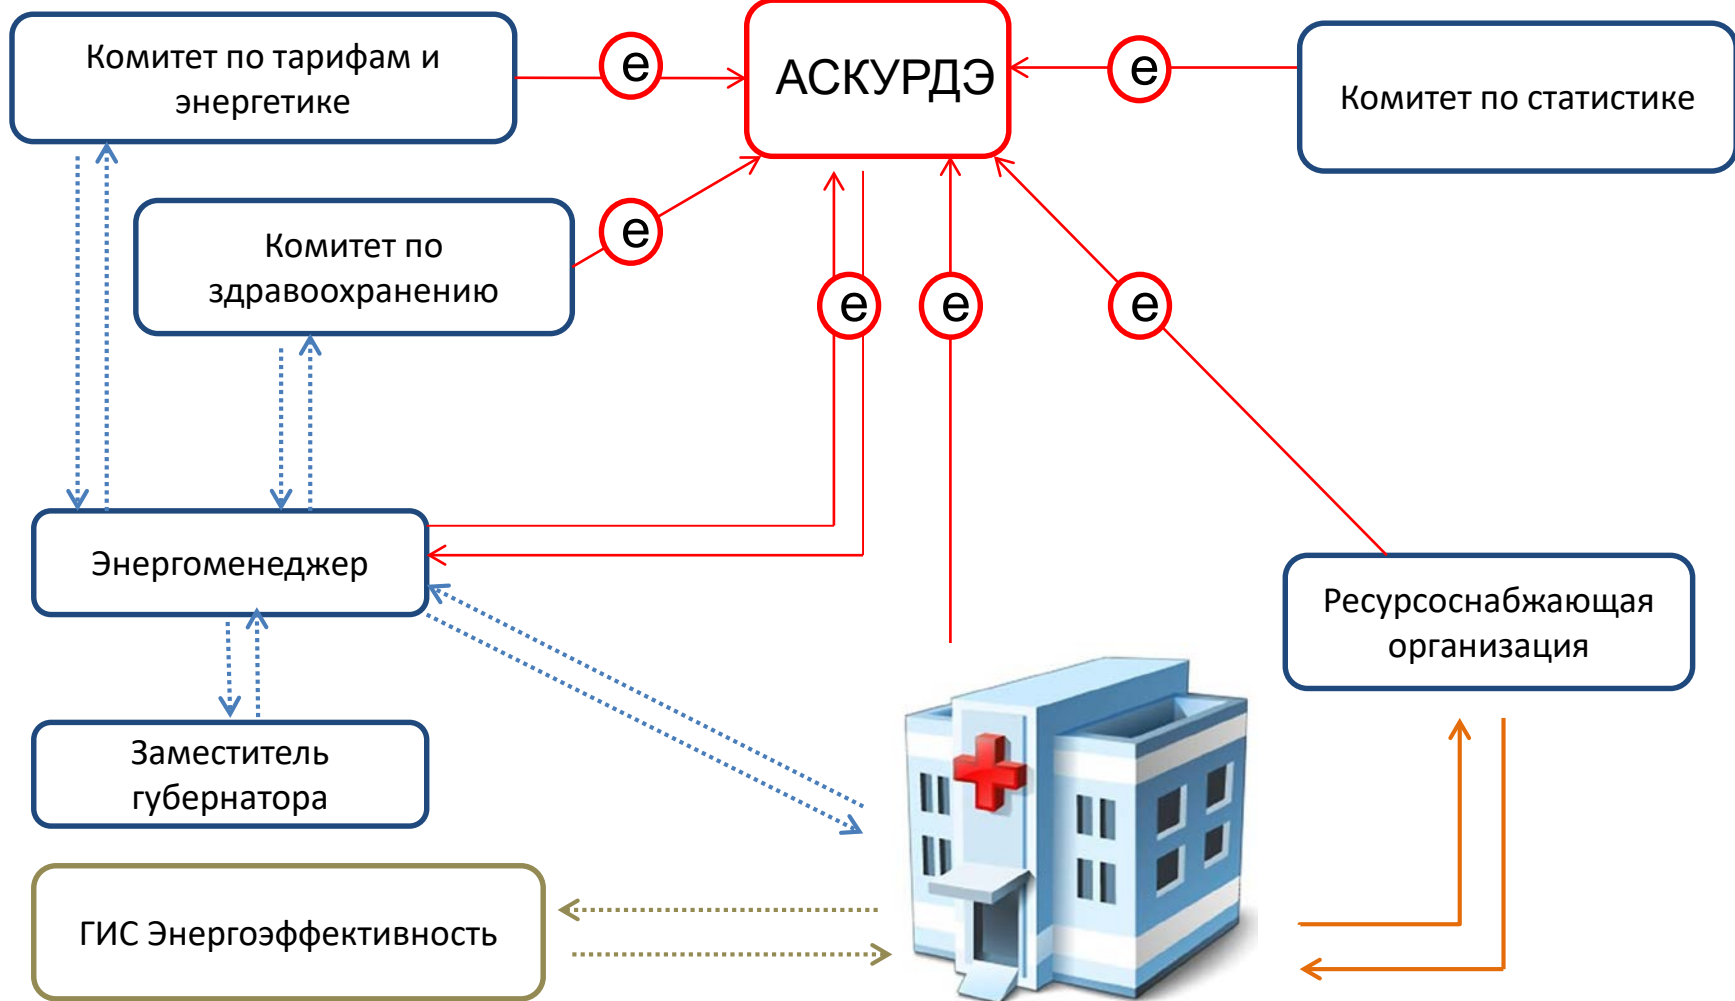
Комитет по тарифам и энергетике

e

АСКУРДЭ

e

Комитет по статистике

Комитет по здравоохранению

e

e

e

e

Энергоменеджер

Ресурсоснабжающая организация

Заместитель губернатора

ГИС Энергоэффективность